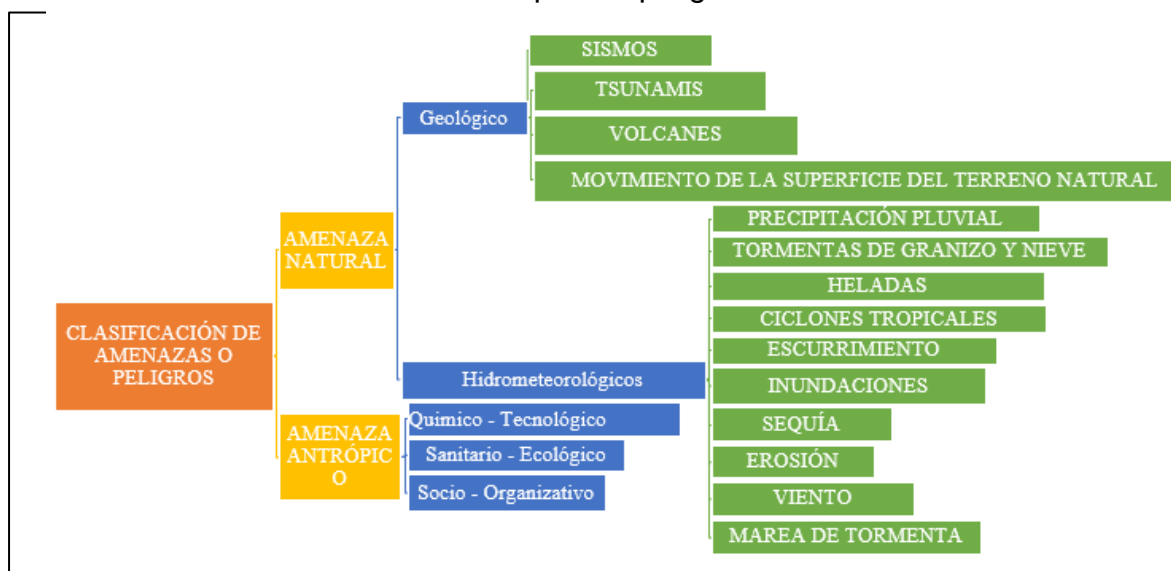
CLASIFICACIÓN DE AMENAZAS O PELIGROS

AMENAZA NATURAL

Geológico

SISMOS

TSUNAMIS

VOLCANES

MOVIMIENTO DE LA SUPERFICIE DEL TERRENO NATURAL

Hidrometeorológicos

PRECIPITACIÓN PLUVIAL

TORMENTAS DE GRANIZO Y NIEVE

HELADAS

CICLONES TROPICALES

ESCURRIMIENTO

INUNDACIONES

SEQUÍA

EROSIÓN

VIENTO

MAREA DE TORMENTA

AMENAZA ANTRÓPICO

Quimico - Tecnológico

Sanitario - Ecológico

Socio - Organizativo